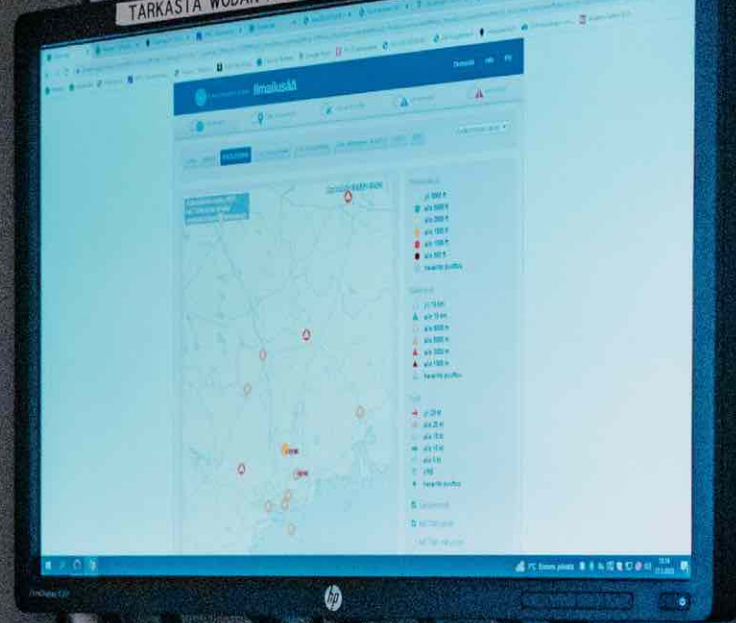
TARKASTA WODAN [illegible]

Ilmailusää

yli 5000 ft
alle 5000 ft
alle 1500 ft
alle 1000 ft
alle 500 ft

yli 10 km
alle 10 km
alle 8000 m
alle 5000 m
alle 3000 m
alle 1500 m

yli 25 kt
alle 25 kt
alle 20 kt
alle 15 kt
alle 10 kt
alle 5 kt

hp